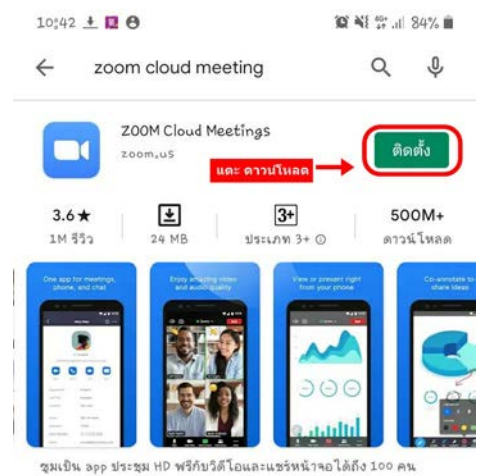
10:42

84%

zoom cloud meeting

ZOOM Cloud Meetings

zoom.us

ติดตั้ง

แตะ ดาวน์โหลด

3.6★

1M รีวิว

24 MB

3+

ประเภท 3+

500M+

ดาวน์โหลด

One app for meetings, phone, and chat

Enjoy amazing video and audio quality

View or present right from your phone

Co-annotate to share ideas

ซูมเป็น app ประชุม HD ฟรีกับวิดีโอและแชร์หน้าจอได้ถึง 100 คน